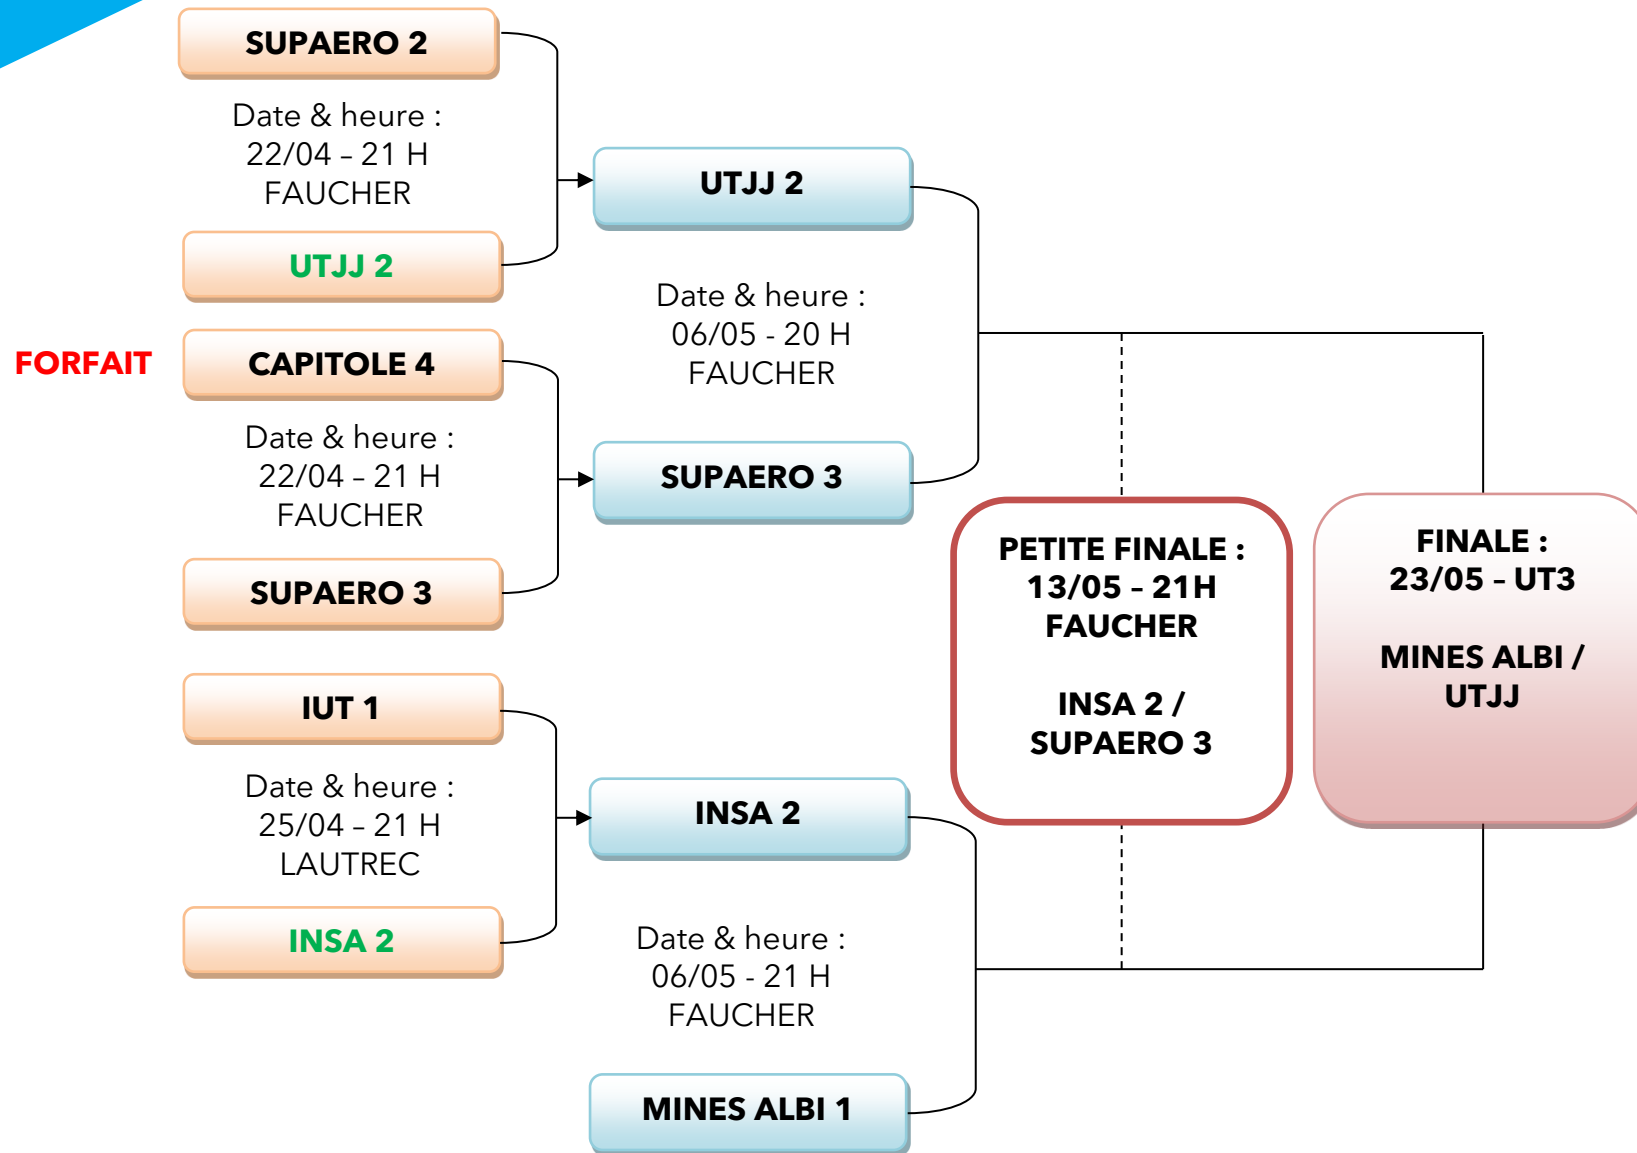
SUPAERO 2

Date & heure :
22/04 – 21 H
FAUCHER

UTJJ 2

FORFAIT

CAPITOLE 4

Date & heure :
22/04 – 21 H
FAUCHER

SUPAERO 3

IUT 1

Date & heure :
25/04 – 21 H
LAUTREC

INSA 2

UTJJ 2

Date & heure :
06/05 - 20 H
FAUCHER

SUPAERO 3

INSA 2

Date & heure :
06/05 - 21 H
FAUCHER

MINES ALBI 1

PETITE FINALE :
13/05 – 21H
FAUCHER

INSA 2 /
SUPAERO 3

FINALE :
23/05 – UT3

MINES ALBI /
UTJJ